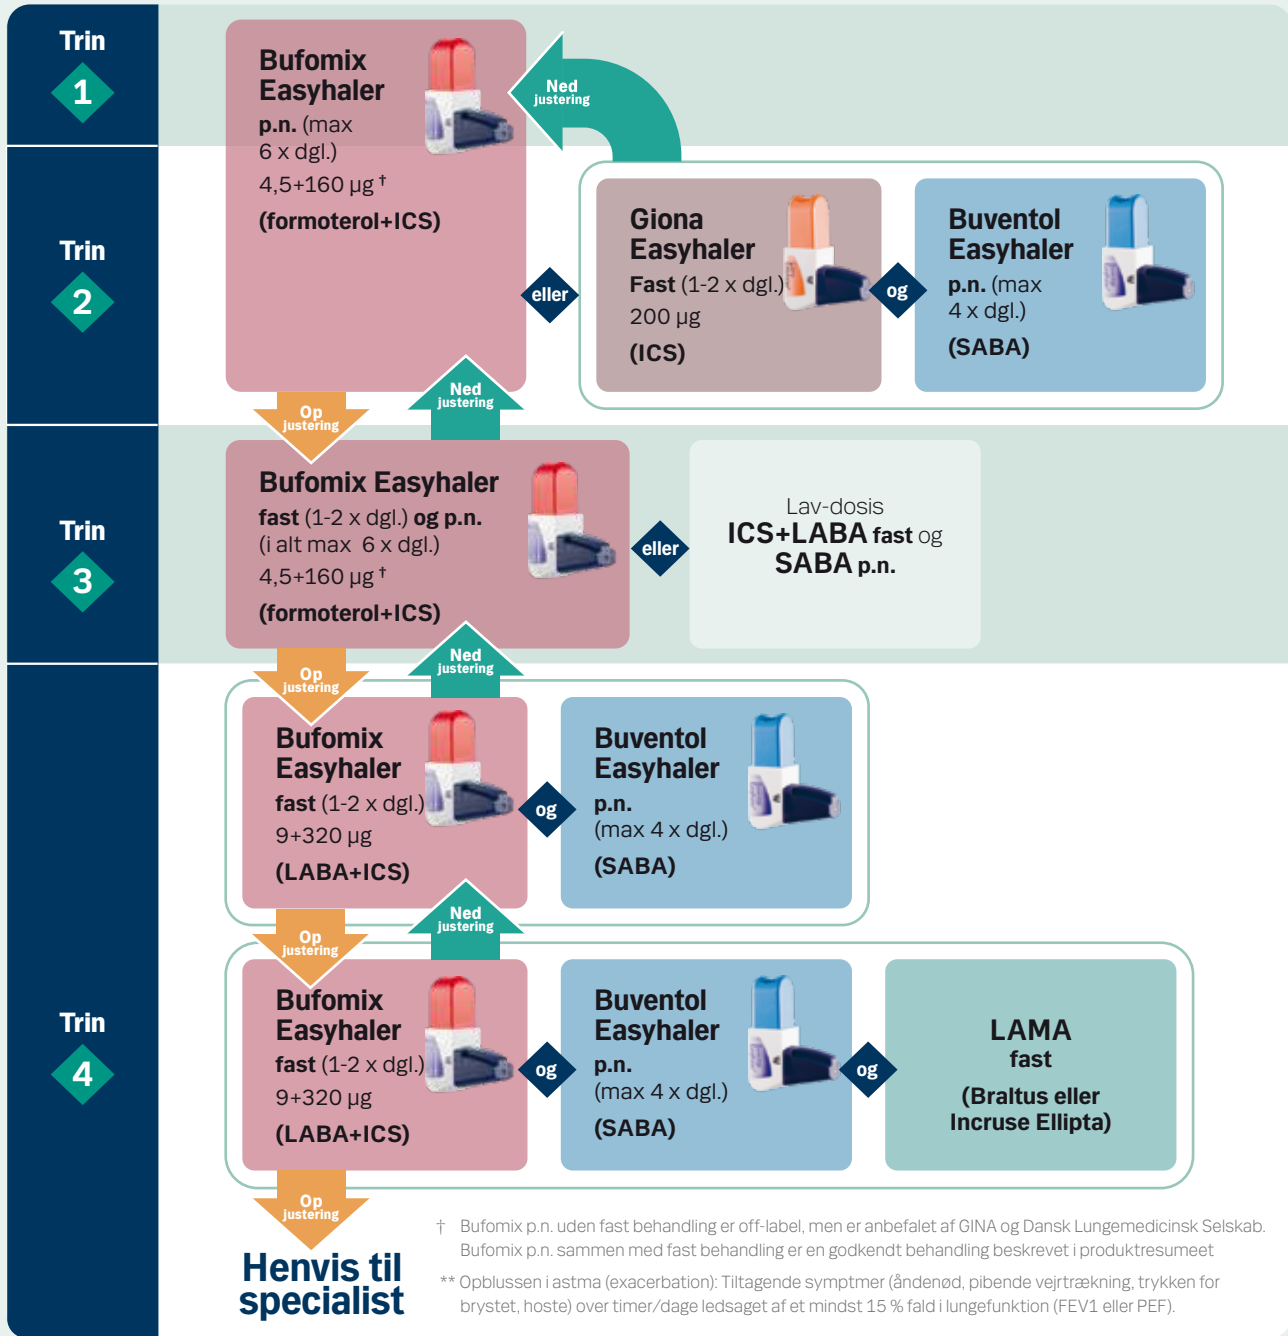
Trin
1

Bufomix Easyhaler
p.n. (max 6 x dgl.)
4,5+160 µg †
(formoterol+ICS)

Ned justering

Trin
2

eller

Giona Easyhaler
Fast (1-2 x dgl.)
200 µg
(ICS)

og

Buventol Easyhaler
p.n. (max 4 x dgl.)
(SABA)

Op justering

Ned justering

Trin
3

Bufomix Easyhaler
fast (1-2 x dgl.) og p.n.
(i alt max 6 x dgl.)
4,5+160 µg †
(formoterol+ICS)

eller

Lav-dosis
ICS+LABA fast og
SABA p.n.

Op justering

Ned justering

Bufomix Easyhaler
fast (1-2 x dgl.)
9+320 µg
(LABA+ICS)

og

Buventol Easyhaler
p.n.
(max 4 x dgl.)
(SABA)

Op justering

Ned justering

Trin
4

Bufomix Easyhaler
fast (1-2 x dgl.)
9+320 µg
(LABA+ICS)

og

Buventol Easyhaler
p.n.
(max 4 x dgl.)
(SABA)

og

LAMA
fast
(Braltus eller
Incruse Ellipta)

Op justering

Henvis til specialist

† Bufomix p.n. uden fast behandling er off-label, men er anbefalet af GINA og Dansk Lungemedicinsk Selskab. Bufomix p.n. sammen med fast behandling er en godkendt behandling beskrevet i produktresumeet

** Opblussen i astma (exacerbation): Tiltagende symptmer (åndenød, pibende vejrtrækning, trykken for brystet, hoste) over timer/dage ledsaget af et mindst 15 % fald i lungefunktion (FEV1 eller PEF).